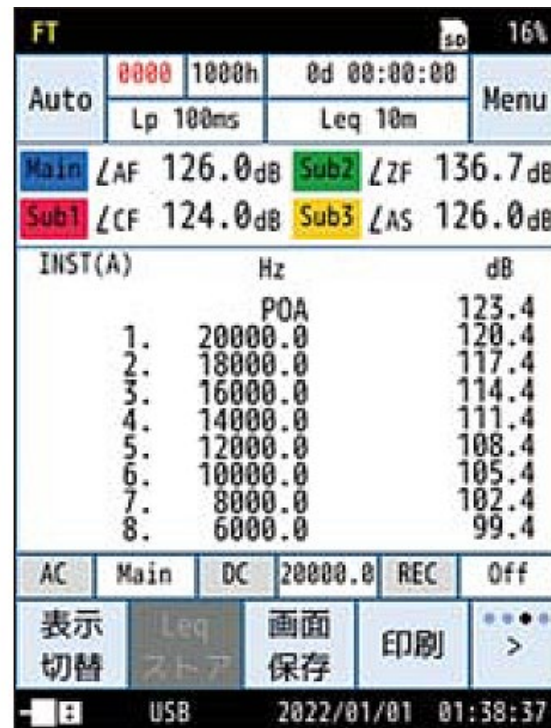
FT SD 16%

Auto | 0000 | 1000h | 0d 00:00:00 | Menu
Lp 100ms | Leq 10m

Main $L$AF 126.0dB Sub2 $L$ZF 136.7dB
Sub1 $L$CF 124.0dB Sub3 $L$AS 126.0dB

| INST(A) | Hz | dB |
|---|---|---|
| | POA | 123.4 |
| 1. | 20000.0 | 120.4 |
| 2. | 18000.0 | 117.4 |
| 3. | 16000.0 | 114.4 |
| 4. | 14000.0 | 111.4 |
| 5. | 12000.0 | 108.4 |
| 6. | 10000.0 | 105.4 |
| 7. | 8000.0 | 102.4 |
| 8. | 6000.0 | 99.4 |

AC | Main | DC | 20000.0 | REC | Off

表示切替 | Leq ストア | 画面保存 | 印刷 | >

USB 2022/01/01 01:38:37